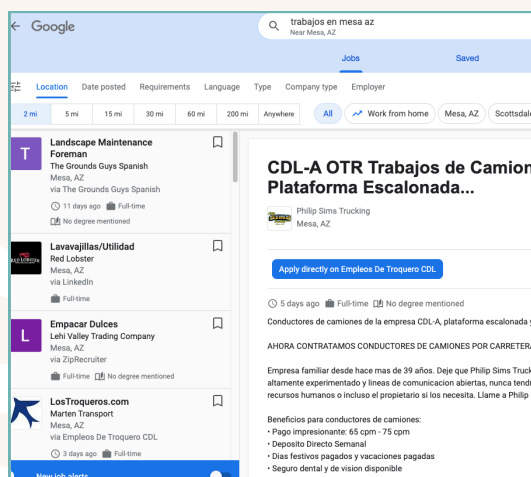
← Google

trabajos en mesa az
Near Mesa, AZ

Jobs
Saved

Location Date posted Requirements Language Type Company type Employer

2 mi 5 mi 15 mi 30 mi 60 mi 200 mi Anywhere

All Work from home Mesa, AZ Scottsdal

T
Landscape Maintenance Foreman
The Grounds Guys Spanish
Mesa, AZ
via The Grounds Guys Spanish
11 days ago Full-time
No degree mentioned

RED LOBSTER
Lavavajillas/Utilidad
Red Lobster
Mesa, AZ
via LinkedIn
Full-time

L
Empacar Dulces
Lehi Valley Trading Company
Mesa, AZ
via ZipRecruiter
Full-time No degree mentioned

LosTroqueros.com
Marten Transport
Mesa, AZ
via Empleos De Troquero CDL
3 days ago Full-time

New job alerts

CDL-A OTR Trabajos de Camion Plataforma Escalonada...

Philip Sims Trucking
Mesa, AZ

Apply directly on Empleos De Troquero CDL

5 days ago Full-time No degree mentioned

Conductores de camiones de la empresa CDL-A, plataforma escalonada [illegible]

AHORA CONTRATAMOS CONDUCTORES DE CAMIONES POR CARRETERA

Empresa familiar desde hace mas de 39 años. Deje que Philip Sims Truck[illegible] altamente experimentado y lineas de comunicacion abiertas, nunca tendr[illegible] recursos humanos o incluso el propietario si los necesita. Llame a Philip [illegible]

Beneficios para conductores de camiones:
• Pago impresionante: 65 cpm - 75 cpm
• Deposito Directo Semanal
• Dias festivos pagados y vacaciones pagadas
• Seguro dental y de vision disponible